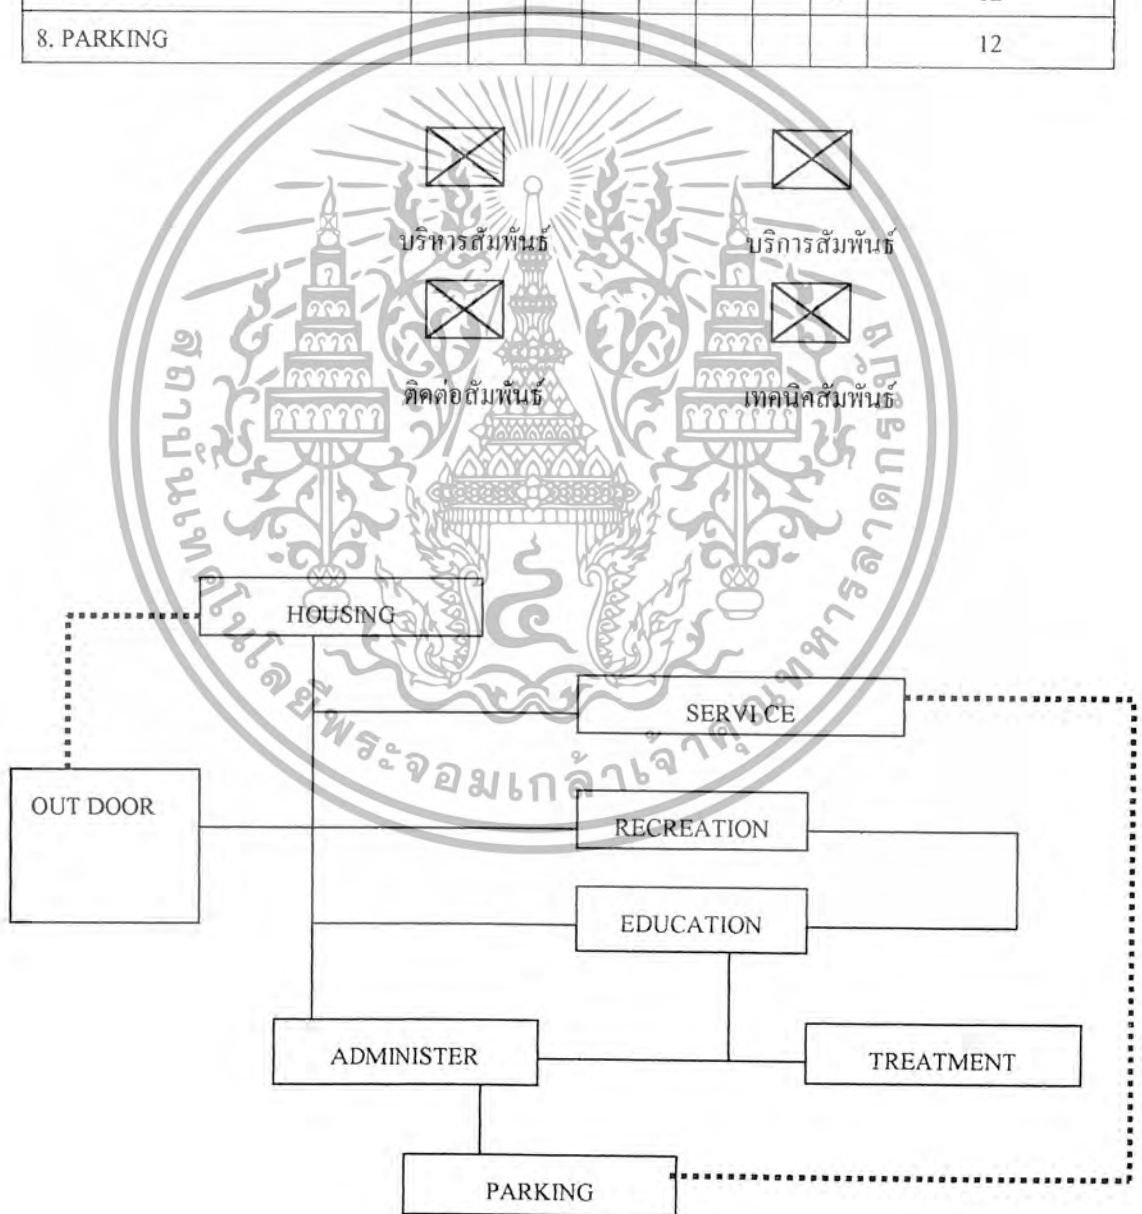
| 8. PARKING | | | | | | | | | | 12 |

บริหารสัมพันธ์

บริการสัมพันธ์

ติดต่อสัมพันธ์

เทคนิคสัมพันธ์

HOUSING

SERVICE

OUT DOOR

RECREATION

EDUCATION

ADMINISTER

TREATMENT

PARKING

สถาบันเทคโนโลยีพระจอมเกล้าเจ้าคุณทหารลาดกระบัง